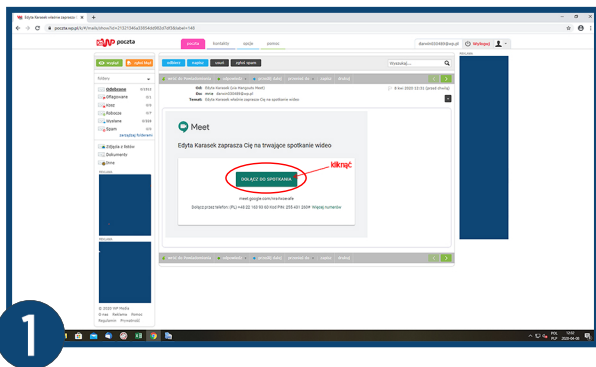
Edyta Karasek właśnie zaprasza ×

poczta.wp.pl/k/#/mails/show?id=...

WP poczta

poczta kontakty wpisz pomoc

darwin0204@wp.pl Wyloguj

napisz szybki blog

Odebrane
Oflagowane
Kosz
Robocze
Wysłane
Spam
zarządzaj folderami

Zdjęcia z Naboo
Dokumenty
Inne

REKLAMA

REKLAMA

© 2020 WP Media
O nas Reklama Pomoc
Regulamin Prywatność

odbierz napisz usuń zgłoś spam

Szukaj...

wróć do Powiadomienia odpowiedz przekaż przenieś do więcej drukuj

Od: Edyta Karasek (via Hangouts Meet)
Do: mnie darwin0204@wp.pl
Temat: Edyta Karasek właśnie zaprasza Cię na spotkanie wideo

9 kwi 2020 12:32

Meet

Edyta Karasek zaprasza Cię na trwające spotkanie wideo

kliknąć

DOŁĄCZ DO SPOTKANIA

meet.google.com/...

Dołącz przez telefon: (PL) +48 22 ... Więcej numerów

wróć do Powiadomienia odpowiedz przekaż przenieś do więcej drukuj

REKLAMA

POL PLP 12:57 2020-04-09

1